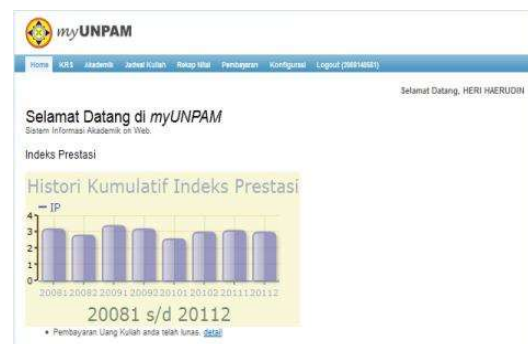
myUNPAM

Home KRS Akademik Jadwal Kuliah Rekap Nilai Pembayaran Konfigurasi Logout (2008140501)

Selamat Datang, HERI HAERUDIN

Selamat Datang di myUNPAM
Sistem Informasi Akademik on Web.

Indeks Prestasi

Histori Kumulatif Indeks Prestasi
— IP
4
3
2
1
0
20081 20082 20091 20092 20101 20102 20111 20112
20081 s/d 20112

• Pembayaran Uang Kuliah anda telah lunas. detail